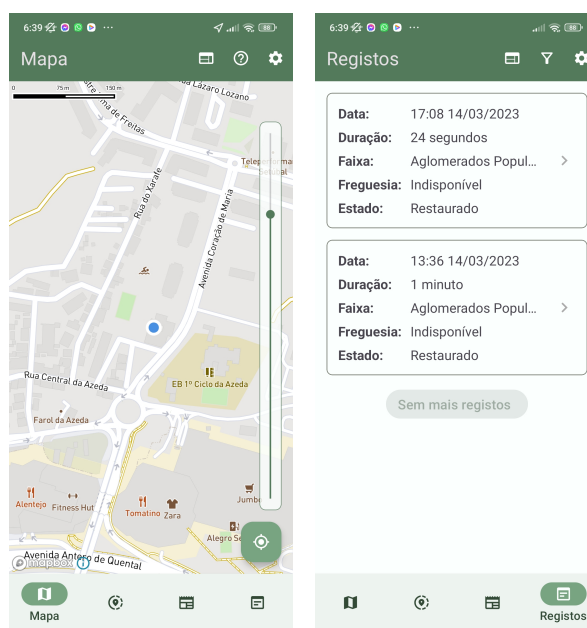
6:39 ··· 88

Mapa

0 75 m 150 m

Rua Lázaro Lozano
Rua Cidade de Freitas
Telecomunicações Setúbal
Rua do Xarafe
Avenida Coração de Maria
Rua Central da Azeda
EB 1º Ciclo da Azeda
Farol da Azeda
Alentejo
Fitness Hut
Tomatino
Zara
Jumbo
Alegre S
Avenida Antero de Quental
mapbox

Mapa

6:39 ··· 88

Registos

Data: 17:08 14/03/2023
Duração: 24 segundos
Faixa: Aglomerados Popul...
Freguesia: Indisponível
Estado: Restaurado

Data: 13:36 14/03/2023
Duração: 1 minuto
Faixa: Aglomerados Popul...
Freguesia: Indisponível
Estado: Restaurado

Sem mais registos

Registos